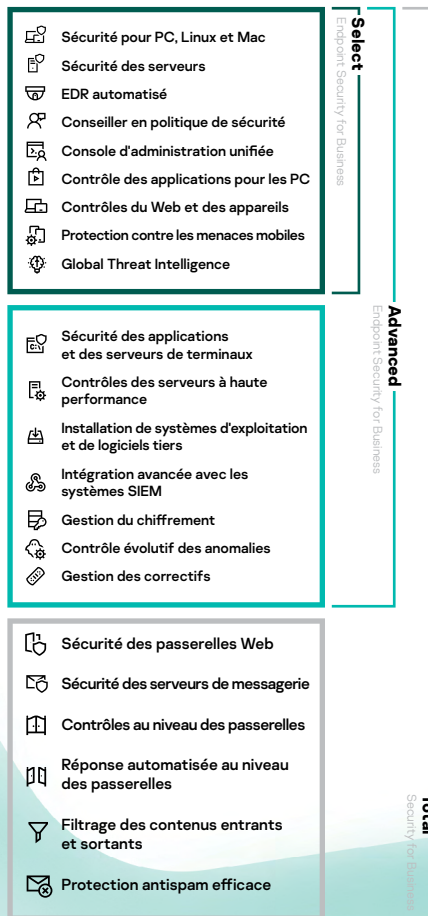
Sécurité pour PC, Linux et Mac
Sécurité des serveurs
EDR automatisé
Conseiller en politique de sécurité
Console d'administration unifiée
Contrôle des applications pour les PC
Contrôles du Web et des appareils
Protection contre les menaces mobiles
Global Threat Intelligence

Select
Endpoint Security for Business

Sécurité des applications et des serveurs de terminaux
Contrôles des serveurs à haute performance
Installation de systèmes d'exploitation et de logiciels tiers
Intégration avancée avec les systèmes SIEM
Gestion du chiffrement
Contrôle évolutif des anomalies
Gestion des correctifs

Advanced
Endpoint Security for Business

Sécurité des passerelles Web
Sécurité des serveurs de messagerie
Contrôles au niveau des passerelles
Réponse automatisée au niveau des passerelles
Filtrage des contenus entrants et sortants
Protection antispam efficace

Total
Security for Business